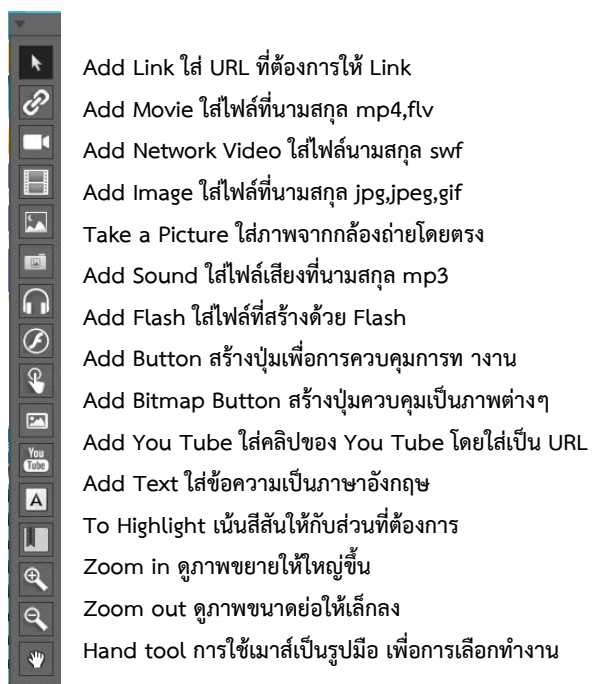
Add Link ใส่ URL ที่ต้องการให้ Link
Add Movie ใส่ไฟล์ที่นามสกุล mp4,flv
Add Network Video ใส่ไฟล์นามสกุล swf
Add Image ใส่ไฟล์ที่นามสกุล jpg,jpeg,gif
Take a Picture ใส่ภาพจากกล้องถ่ายโดยตรง
Add Sound ใส่ไฟล์เสียงที่นามสกุล mp3
Add Flash ใส่ไฟล์ที่สร้างด้วย Flash
Add Button สร้างปุ่มเพื่อการควบคุมการท างาน
Add Bitmap Button สร้างปุ่มควบคุมเป็นภาพต่างๆ
You Tube
Add You Tube ใส่คลิปของ You Tube โดยใส่เป็น URL
A
Add Text ใส่ข้อความเป็นภาษาอังกฤษ
To Highlight เน้นสีสันให้กับส่วนที่ต้องการ
Zoom in ดูภาพขยายให้ใหญ่ขึ้น
Zoom out ดูภาพขนาดย่อให้เล็กลง
Hand tool การใช้เมาส์เป็นรูปมือ เพื่อการเลือกทำงาน